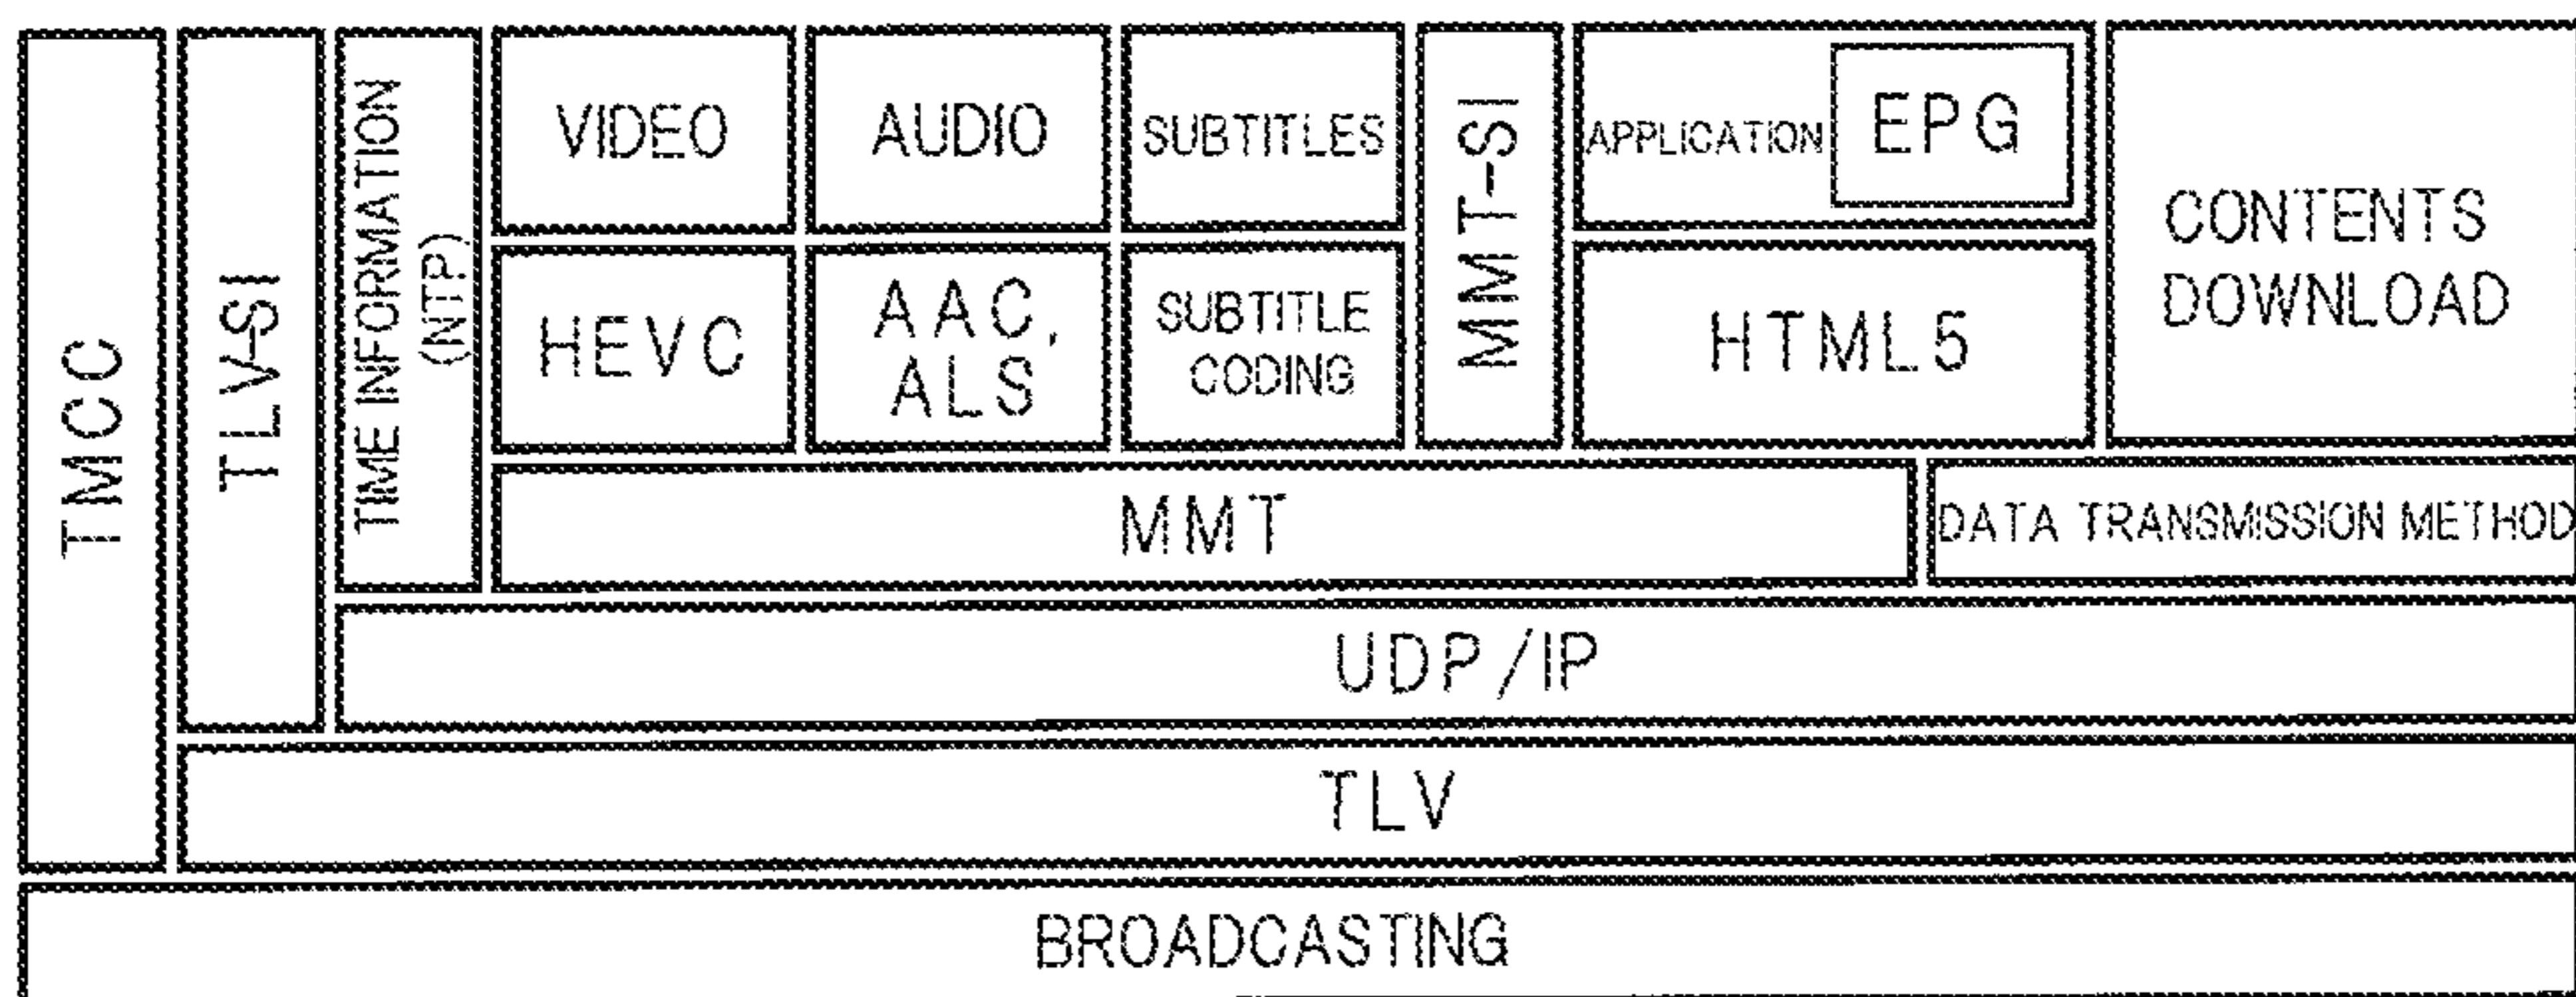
TMCC

TLV-SI

TIME INFORMATION (NTP)

VIDEO

AUDIO

SUBTITLES

MMT-SI

APPLICATION

EPG

CONTENTS DOWNLOAD

HEVC

AAC, ALS

SUBTITLE CODING

HTML5

MMT

DATA TRANSMISSION METHOD

UDP/IP

TLV

BROADCASTING